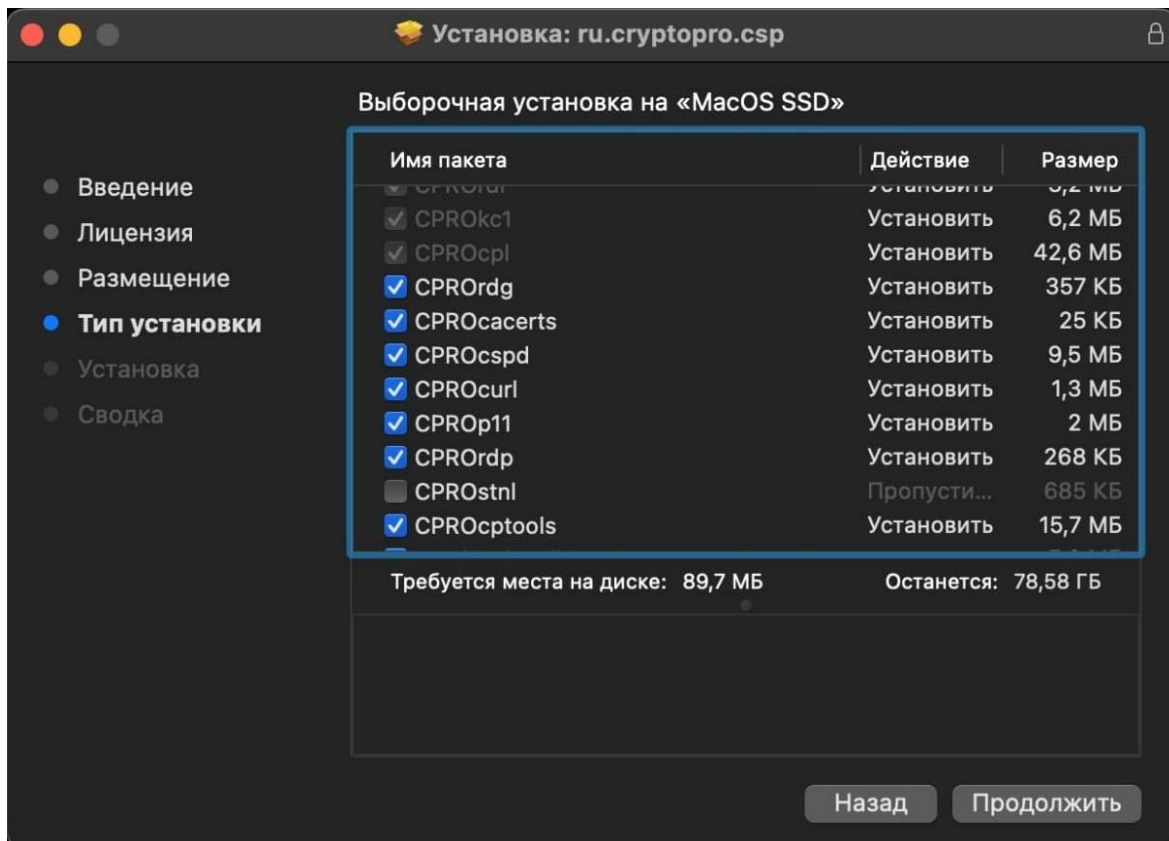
Установка: ru.cryptopro.csp

Выборочная установка на «MacOS SSD»

Введение
Лицензия
Размещение
Тип установки
Установка
Сводка

| Имя пакета | Действие | Размер |
|---|---|---|
| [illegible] | Установить | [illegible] |
| CPROkc1 | Установить | 6,2 МБ |
| CPROcpl | Установить | 42,6 МБ |
| CPROrdg | Установить | 357 КБ |
| CPROcacerts | Установить | 25 КБ |
| CPROcspd | Установить | 9,5 МБ |
| CPROcurl | Установить | 1,3 МБ |
| CPROp11 | Установить | 2 МБ |
| CPROrdp | Установить | 268 КБ |
| CPROstnl | Пропусти... | 685 КБ |
| CPROcptools | Установить | 15,7 МБ |

Требуется места на диске: 89,7 МБ
Останется: 78,58 ГБ

Назад
Продолжить